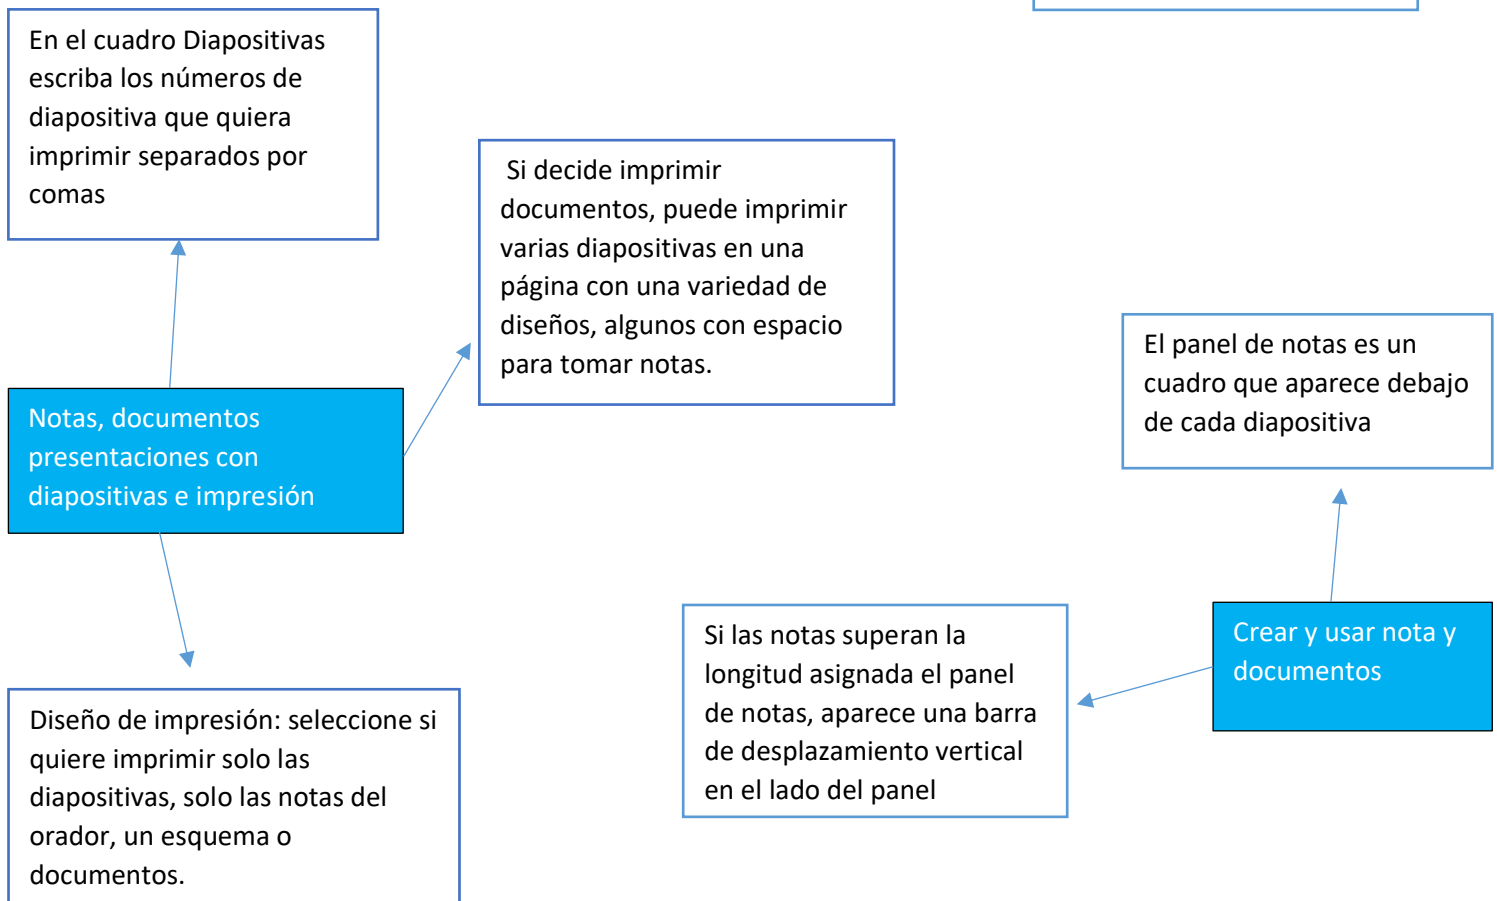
En el cuadro Diapositivas escriba los números de diapositiva que quiera imprimir separados por comas

Si decide imprimir documentos, puede imprimir varias diapositivas en una página con una variedad de diseños, algunos con espacio para tomar notas.

El panel de notas es un cuadro que aparece debajo de cada diapositiva

Notas, documentos presentaciones con diapositivas e impresión

Si las notas superan la longitud asignada el panel de notas, aparece una barra de desplazamiento vertical en el lado del panel

Crear y usar nota y documentos

Diseño de impresión: seleccione si quiere imprimir solo las diapositivas, solo las notas del orador, un esquema o documentos.